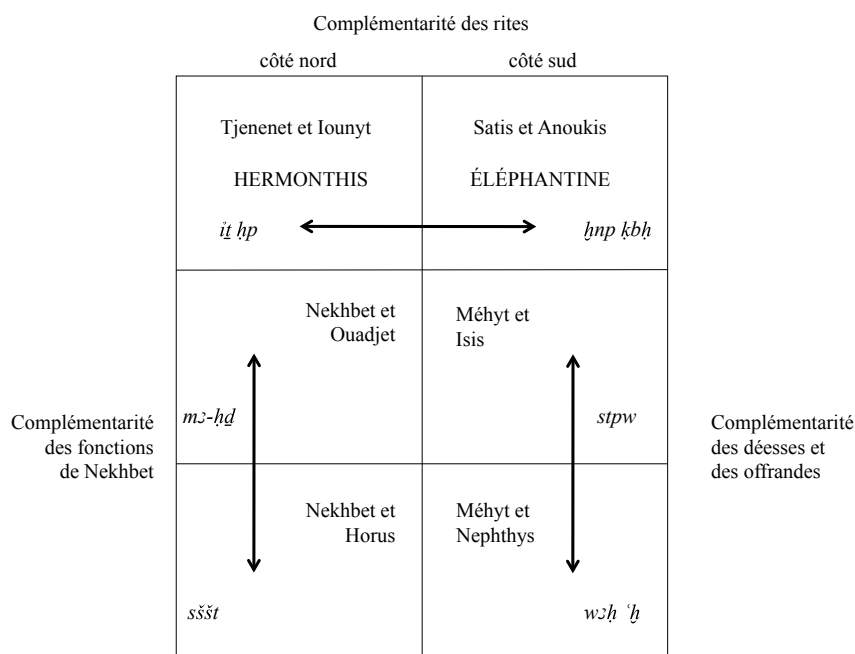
Complémentarité des rites

côté nord

côté sud

Tjenenet et Iounyt

HERMONTHIS

iṯ ḥp

Satis et Anoukis

ÉLÉPHANTINE

ḥnp ḳbḥ

Complémentarité des fonctions de Nekhbet

Nekhbet et Ouadjet

mꜣ-ḥḏ

Nekhbet et Horus

sššt

Méhyt et Isis

stpw

Méhyt et Nephthys

wꜣḥ ꜥḫ

Complémentarité des déesses et des offrandes